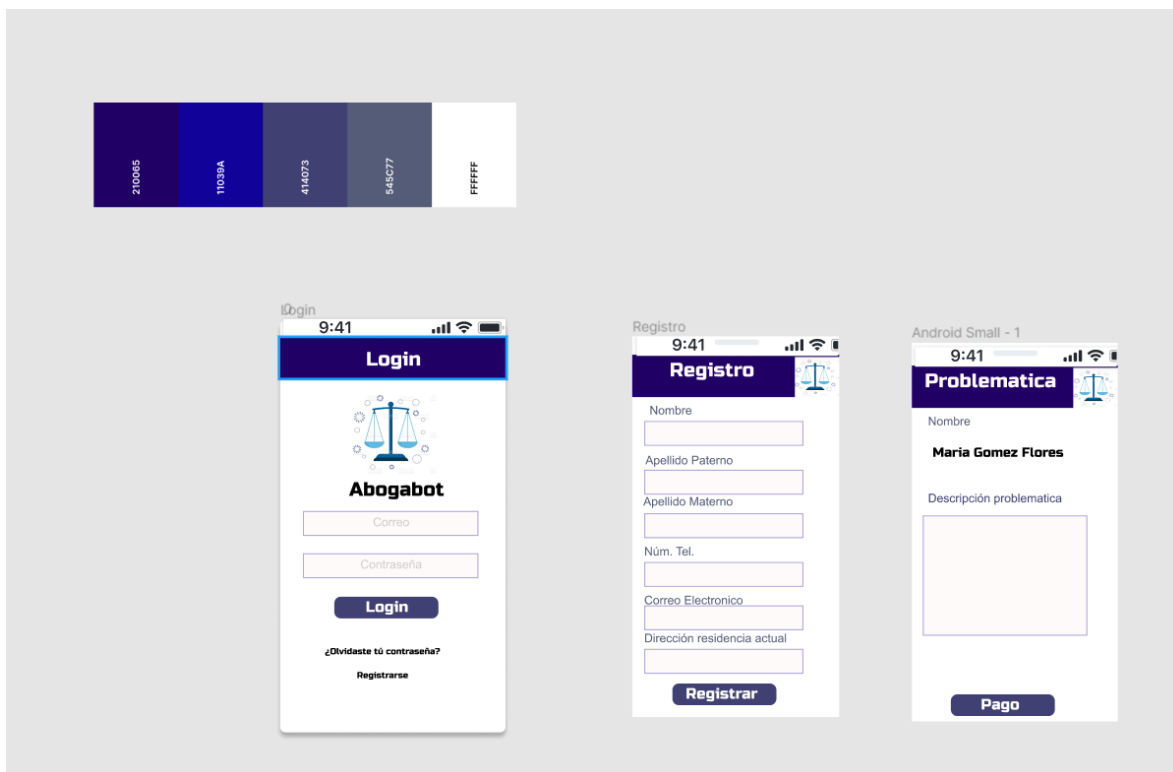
210065

11039A

414073

545C77

FFFFFF

Login

9:41

Login

Abogabot

Correo

Contraseña

Login

¿Olvidaste tú contraseña?

Registrarse

Registro

9:41

Registro

Nombre

Apellido Paterno

Apellido Materno

Núm. Tel.

Correo Electronico

Dirección residencia actual

Registrar

Android Small - 1

9:41

Problematica

Nombre

Maria Gomez Flores

Descripción problematica

Pago